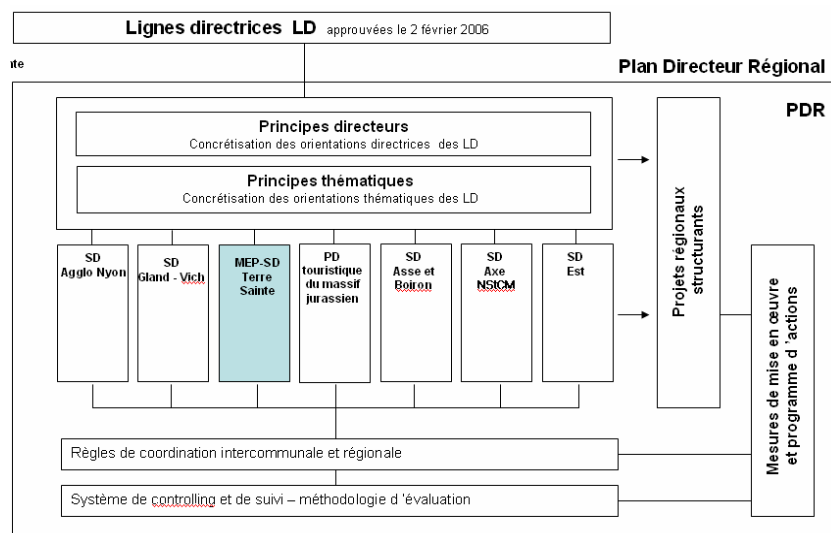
Lignes directrices LD approuvées le 2 février 2006

nte

Plan Directeur Régional

PDR

Principes directeurs
Concrétisation des orientations directrices des LD

Principes thématiques
Concrétisation des orientations thématiques des LD

Projets régionaux structurants

SD Aggl‌o Nyon

SD Gland - Vich

MEP-SD Terre Sainte

PD touristique du massif jurassien

SD Asse et Boiron

SD Axe NStCM

SD Est

Mesures de mise en œuvre et programme d 'actions

Règles de coordination intercommunale et régionale

Système de controlling et de suivi – méthodologie d 'évaluation